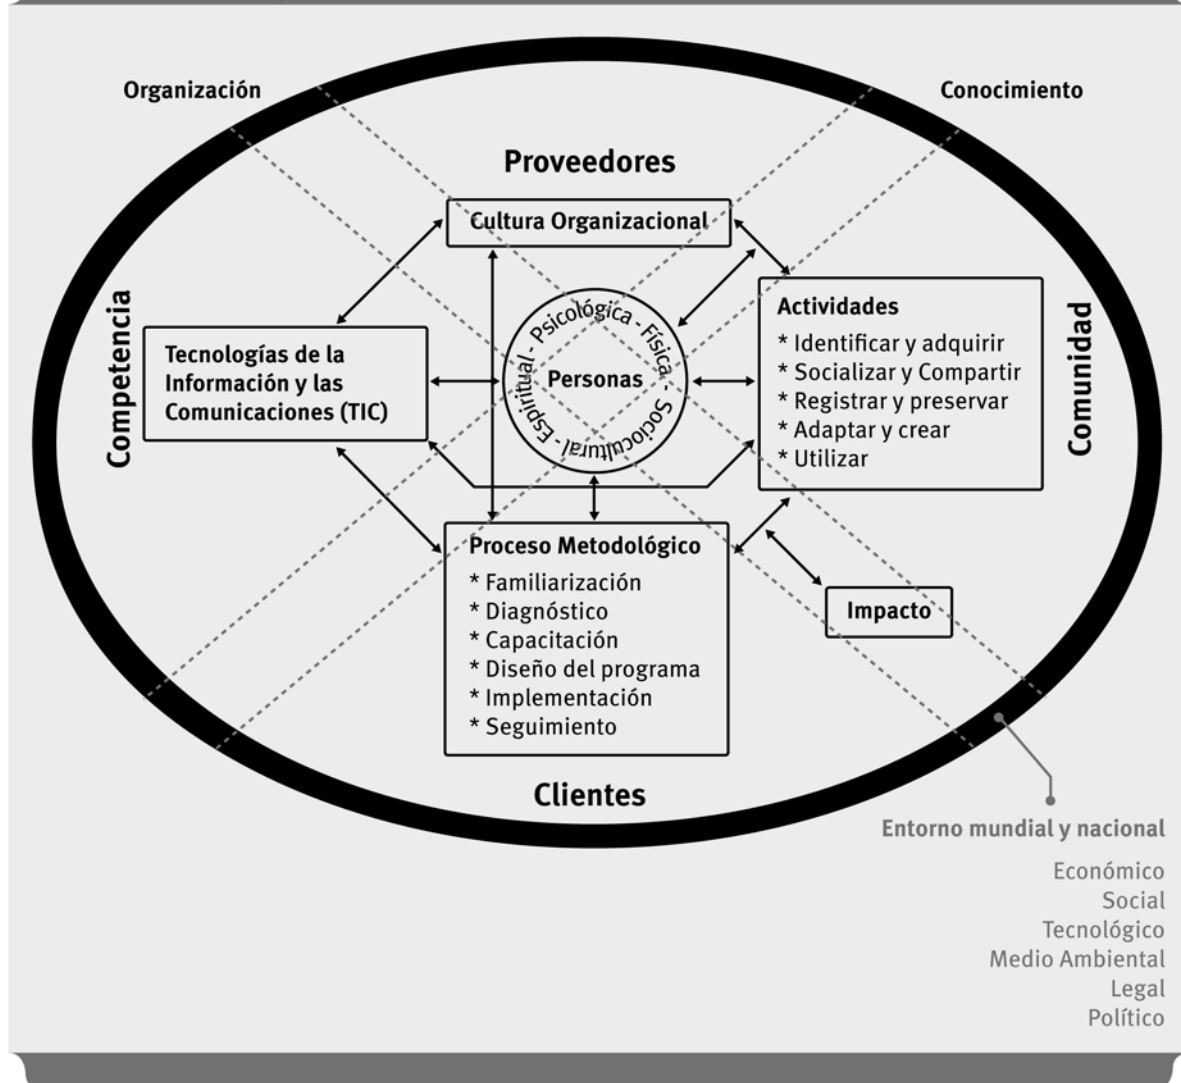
Organización

Conocimiento

Proveedores

Cultura Organizacional

Competencia

Tecnologías de la Información y las Comunicaciones (TIC)

Psicológica - Física - Sociocultural - Espiritual -

Personas

Actividades
* Identificar y adquirir
* Socializar y Compartir
* Registrar y preservar
* Adaptar y crear
* Utilizar

Comunidad

Proceso Metodológico
* Familiarización
* Diagnóstico
* Capacitación
* Diseño del programa
* Implementación
* Seguimiento

Impacto

Clientes

Entorno mundial y nacional

Económico
Social
Tecnológico
Medio Ambiental
Legal
Político